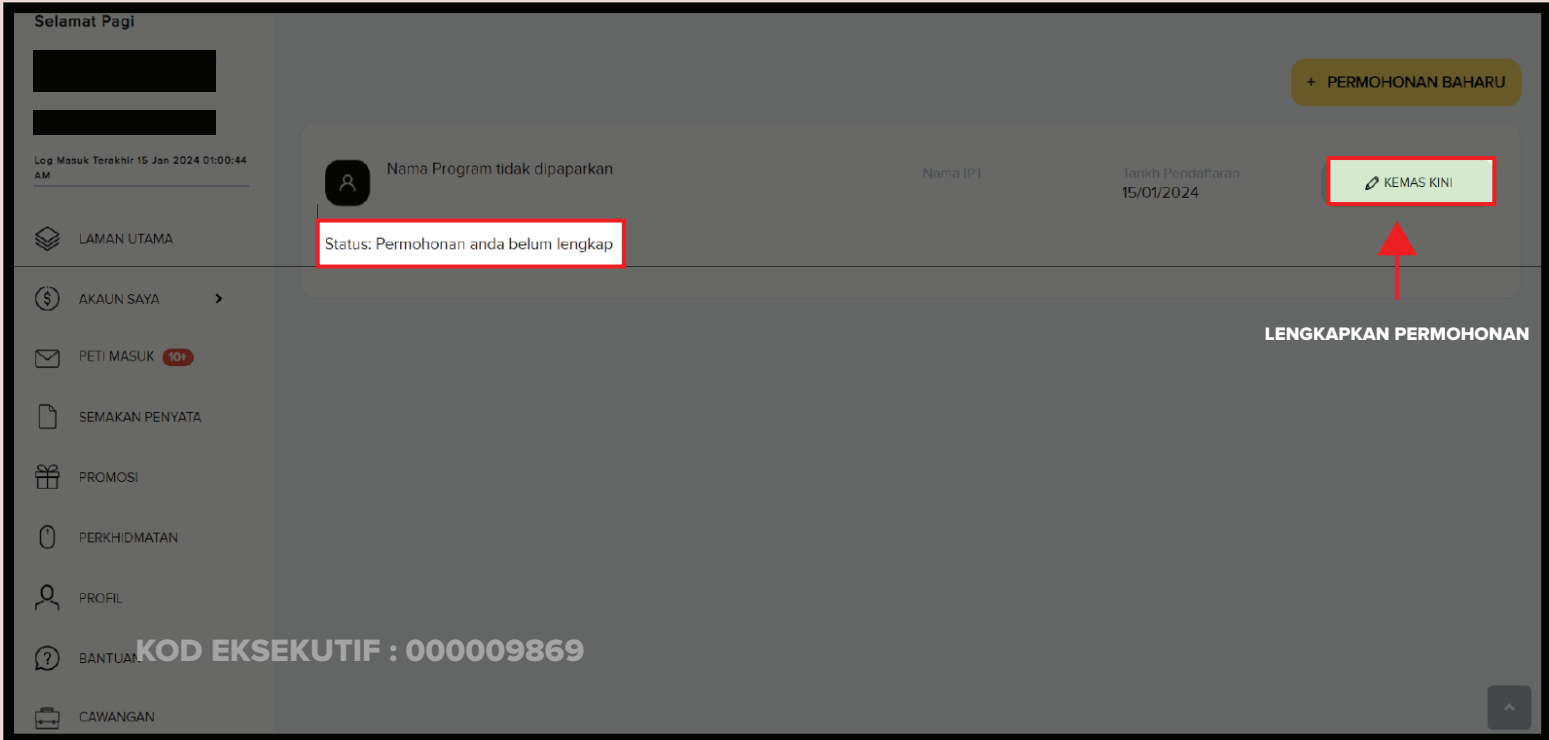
Selamat Pagi

Log Masuk Terakhir 15 Jan 2024 01:00:44 AM

LAMAN UTAMA

AKAUN SAYA

PETI MASUK 10+

SEMAKAN PENYATA

PROMOSI

PERKHIDMATAN

PROFIL

BANTUAN

CAWANGAN

+ PERMOHONAN BAHARU

Nama Program tidak dipaparkan

Nama IPT

Tarikh Pendaftaran
15/01/2024

KEMAS KINI

Status: Permohonan anda belum lengkap

LENGKAPKAN PERMOHONAN

KOD EKSEKUTIF : 000009869